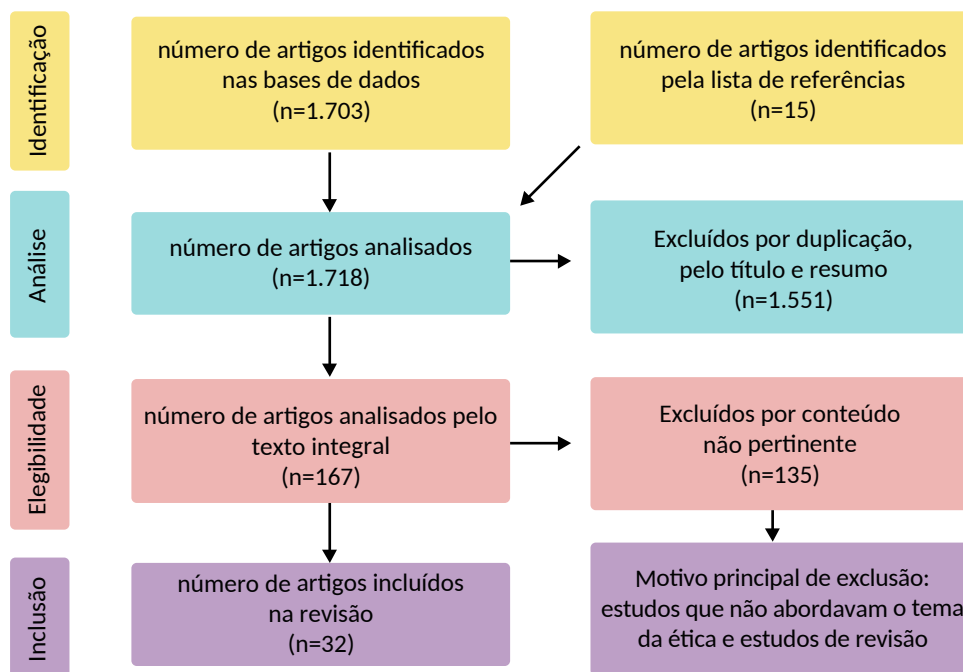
Identificação

número de artigos identificados nas bases de dados (n=1.703)

número de artigos identificados pela lista de referências (n=15)

Análise

número de artigos analisados (n=1.718)

Excluídos por duplicação, pelo título e resumo (n=1.551)

Elegibilidade

número de artigos analisados pelo texto integral (n=167)

Excluídos por conteúdo não pertinente (n=135)

Inclusão

número de artigos incluídos na revisão (n=32)

Motivo principal de exclusão: estudos que não abordavam o tema da ética e estudos de revisão